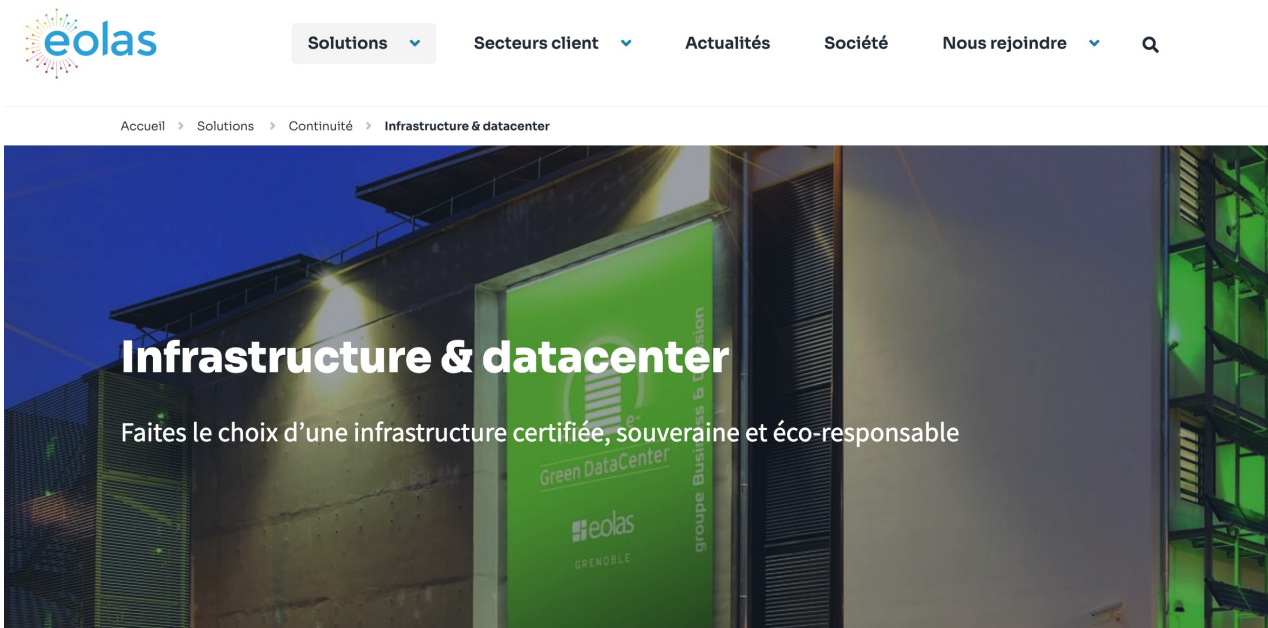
eolas

Solutions Secteurs client Actualités Société Nous rejoindre

Accueil > Solutions > Continuité > Infrastructure & datacenter

Infrastructure & datacenter

Faites le choix d'une infrastructure certifiée, souveraine et éco-responsable

Green DataCenter

eolas

GRENOBLE

groupe Business & Decision